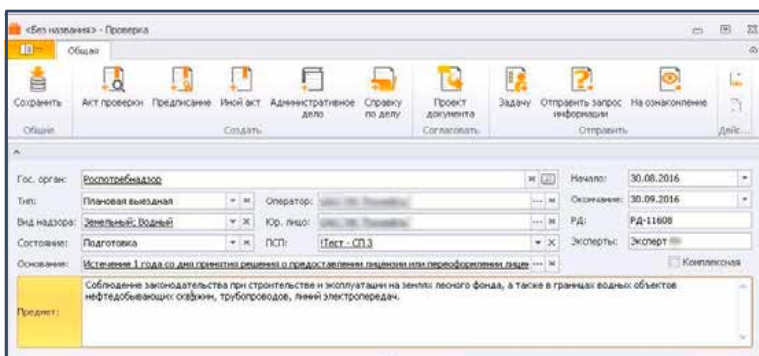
<Без названия> - Проверка

Общая

Сохранить
Общие

Акт проверки Предписание Иной акт Административное дело Справку по делу
Создать

Проект документа
Согласовать

Задачу Отправить запрос информации На ознакомление
Отправить

Дейс...

Гос. орган: Роспотребнадзор
Тип: Плановая выездная
Вид надзора: Земельный; Водный
Состояние: Подготовка
Основание: Истечение 1 года со дня принятия решения о предоставлении лицензии или переоформлении лице

Оператор: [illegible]
Юр. лицо: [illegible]
ПСП: !Тест - СП 3

Начало: 30.08.2016
Окончание: 30.09.2016
РД: РД-11608
Эксперты: Эксперт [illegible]

Комплексная

Предмет: Соблюдение законодательства при строительстве и эксплуатации на землях лесного фонда, а также в границах водных объектов нефтедобывающих скважин, трубопроводов, линий электропередач.